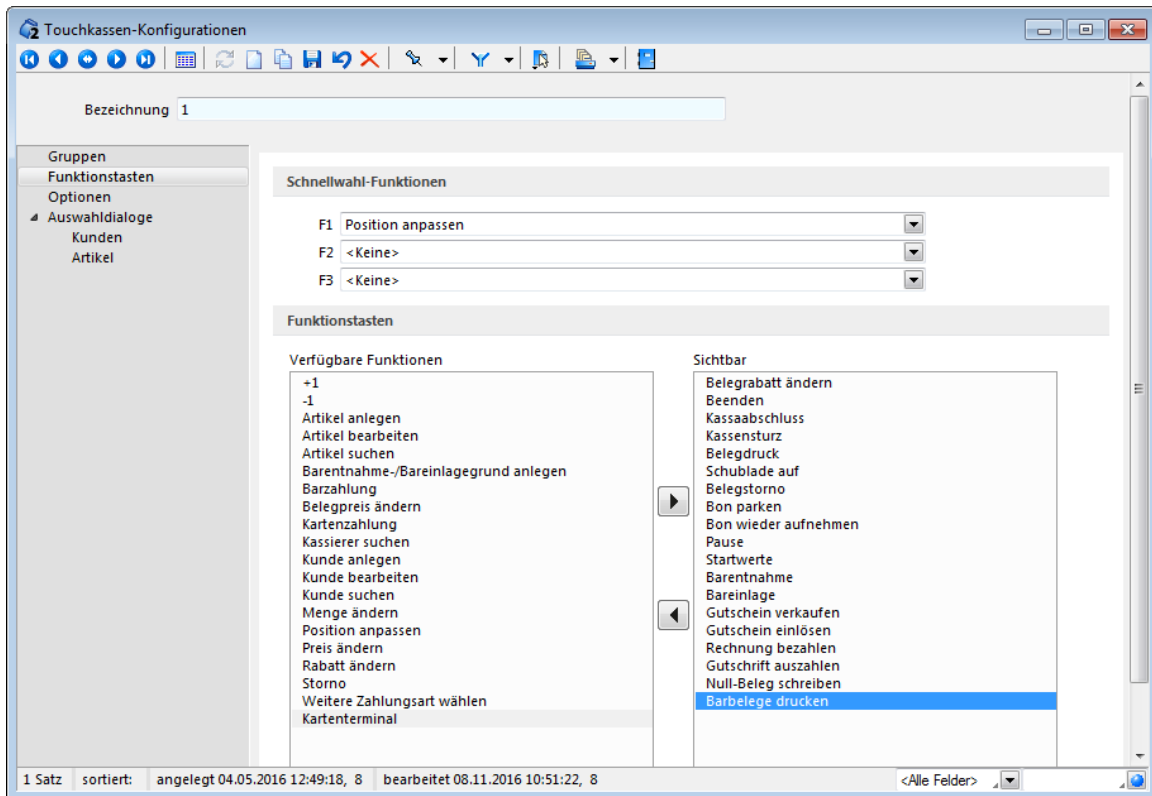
Touchkassen-Konfigurationen

Bezeichnung 1

Gruppen
Funktionstasten
Optionen
Auswahldialoge
Kunden
Artikel

Schnellwahl-Funktionen

F1 Position anpassen
F2 <Keine>
F3 <Keine>

Funktionstasten

Verfügbare Funktionen
+1
-1
Artikel anlegen
Artikel bearbeiten
Artikel suchen
Barentnahme-/Bareinlagegrund anlegen
Barzahlung
Belegpreis ändern
Kartenzahlung
Kassierer suchen
Kunde anlegen
Kunde bearbeiten
Kunde suchen
Menge ändern
Position anpassen
Preis ändern
Rabatt ändern
Storno
Weitere Zahlungsart wählen
Kartenterminal

Sichtbar
Belegrabatt ändern
Beenden
Kassaabschluss
Kassensturz
Belegdruck
Schublade auf
Belegstorno
Bon parken
Bon wieder aufnehmen
Pause
Startwerte
Barentnahme
Bareinlage
Gutschein verkaufen
Gutschein einlösen
Rechnung bezahlen
Gutschrift auszahlen
Null-Beleg schreiben
Barbelege drucken

1 Satz | sortiert: | angelegt 04.05.2016 12:49:18, 8 | bearbeitet 08.11.2016 10:51:22, 8 | <Alle Felder>